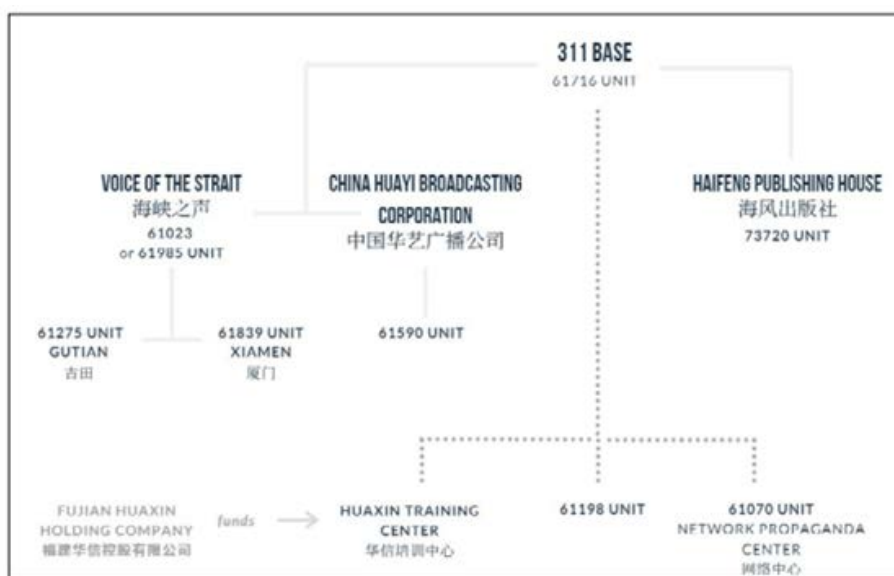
311 BASE
61716 UNIT

VOICE OF THE STRAIT
海峡之声
61023
or 61985 UNIT

CHINA HUAYI BROADCASTING CORPORATION
中国华艺广播公司

HAIFENG PUBLISHING HOUSE
海风出版社
73720 UNIT

61275 UNIT
GUTIAN
古田

61839 UNIT
XIAMEN
厦门

61590 UNIT

FUJIAN HUAXIN HOLDING COMPANY
福建华信控股有限公司

funds

HUAXIN TRAINING CENTER
华信培训中心

61198 UNIT

61070 UNIT
NETWORK PROPAGANDA CENTER
网络中心